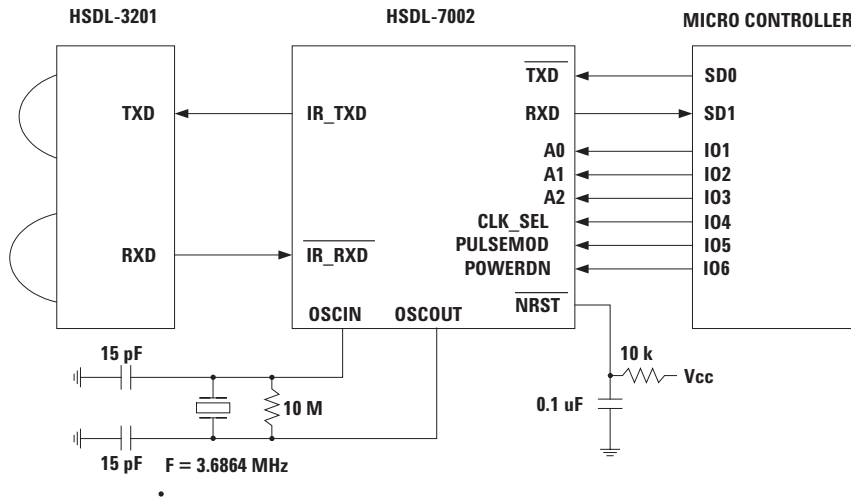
HSDL-3201

HSDL-7002

MICRO CONTROLLER

TXD

IR_TXD

RXD

$\overline{\text{IR\_RXD}}$

$\overline{\text{TXD}}$

RXD

A0

A1

A2

CLK_SEL

PULSEMOD

POWERDN

$\overline{\text{NRST}}$

OSCIN

OSCOUT

SD0

SD1

IO1

IO2

IO3

IO4

IO5

IO6

15 pF

10 M

15 pF

F = 3.6864 MHz

10 k

Vcc

0.1 uF